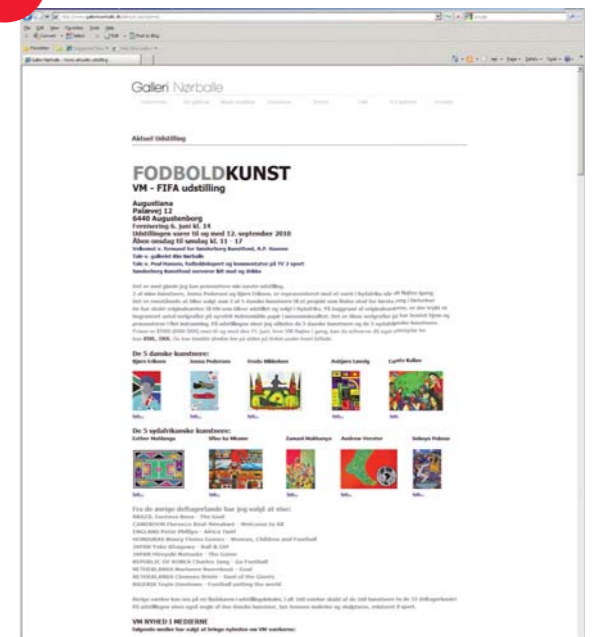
Galleri Nørballe

Aktuel Udstilling

FODBOLDKUNST

VM - FIFA udstilling

Augustiana
Palævej 12
6440 Augustenborg
Fernisering 6. juni kl. 14
Udstillingen varer til og med 12. september 2010
Åben onsdag til søndag kl. 11 - 17

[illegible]

De 5 danske kunstnere:

Bjørn Eriksen

Jonna Pedersen

Frodo Mikkelsen

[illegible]

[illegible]

De 5 sydafrikanske kunstnere:

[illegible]

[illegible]

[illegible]

Andrew Verster

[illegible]

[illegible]

VM NYHED I MEDIERNE

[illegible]